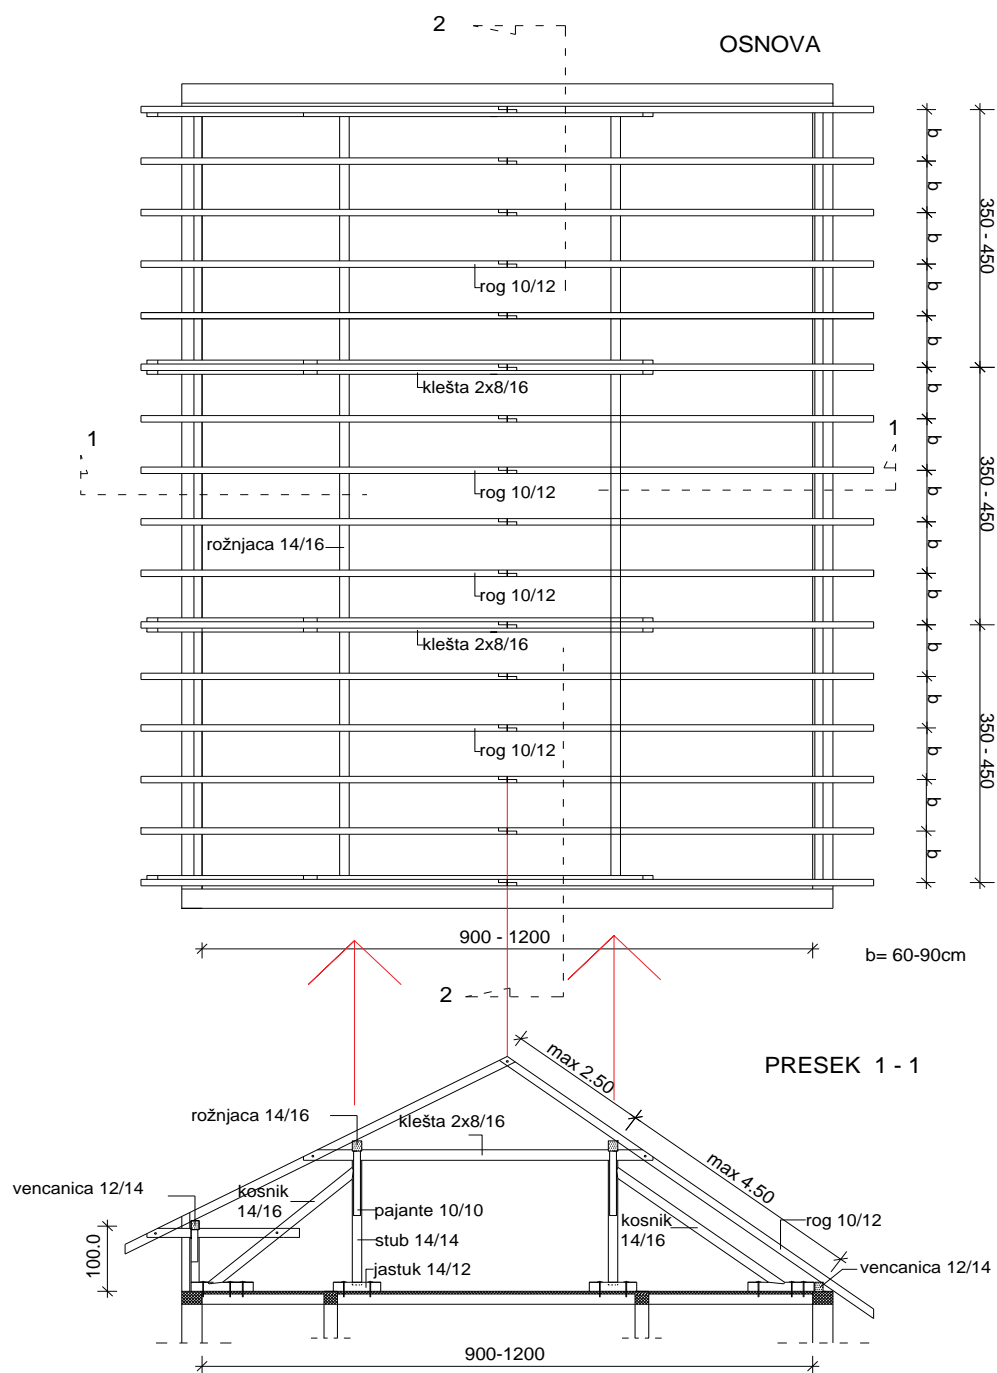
2

OSNOVA

b
b
b
b
b
b
b
b
b
b
b
b
b
b
b

350 - 450
350 - 450
350 - 450

rog 10/12
klešta 2x8/16
1
1
rog 10/12
rožnjaca 14/16
rog 10/12
klešta 2x8/16
rog 10/12

900 - 1200

b= 60-90cm

2

PRESEK 1 - 1

max 2.50
max 4.50

rožnjaca 14/16
klešta 2x8/16
venacanica 12/14
kosnik 14/16
pajante 10/10
stub 14/14
jastuk 14/12
kosnik 14/16
rog 10/12
vencanica 12/14
100.0

900-1200